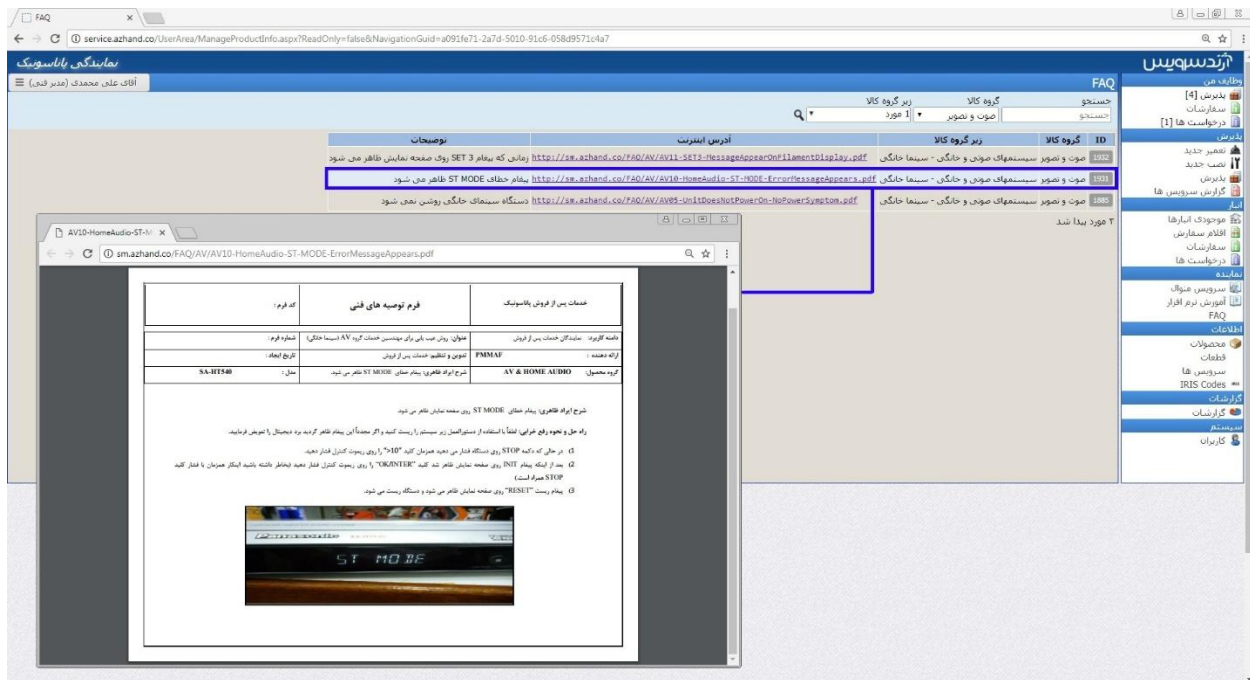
FAQ
service.azhand.co/UserArea/ManageProductInfo.aspx?ReadOnly=false&NavigationGuid=a091fe71-2a7d-5010-91c6-058d9571c4a7

آژندسرویس
نمایندگی پاناسونیک
آقای علی محمدی (مدیر فنی)

وظایف من
پذیرش [4]
سفارشات
درخواست ها [1]
پذیرش
تعمیر جدید
نصب جدید
پذیرش
گزارش سرویس ها
انبار
موجودی انبارها
اقلام سفارش
سفارشات
درخواست ها
نماینده
سرویس متوال
آموزش نرم افزار
FAQ
اطلاعات
محصولات
قطعات
سرویس ها
IRIS Codes
گزارشات
گزارشات
سیستم
کاربران

FAQ
جستجو
گروه کالا
زیر گروه کالا
جستجو
صوت و تصویر
1 مورد

| ID | گروه کالا | زیر گروه کالا | آدرس اینترنت | توضیحات |
|---|---|---|---|---|
| 1932 | صوت و تصویر | سیستمهای صوتی و خانگی - سینما خانگی | http://sm.azhand.co/FAQ/AV/AV11-SET3-MessageAppearOnFilamentDisplay.pdf | زمانی که پیغام SET 3 روی صفحه نمایش ظاهر می شود |
| 1931 | صوت و تصویر | سیستمهای صوتی و خانگی - سینما خانگی | http://sm.azhand.co/FAQ/AV/AV10-HomeAudio-ST-MODE-ErrorMessageAppears.pdf | پیغام خطای ST MODE ظاهر می شود |
| 1885 | صوت و تصویر | سیستمهای صوتی و خانگی - سینما خانگی | http://sm.azhand.co/FAQ/AV/AV05-UnitDoesNotPowerOn-NoPowerSymptom.pdf | دستگاه سینمای خانگی روشن نمی شود |

۳ مورد پیدا شد

AV10-HomeAudio-ST-M
sm.azhand.co/FAQ/AV/AV10-HomeAudio-ST-MODE-ErrorMessageAppears.pdf

| خدمات پس از فروش پاناسونیک | فرم توصیه های فنی | کد فرم : |
|---|---|---|
| دامنه کاربرد: نمایندگان خدمات پس از فروش | عنوان: روش عیب یابی برای مهندسین خدمات گروه AV (سینما خانگی) | شماره فرم : |
| ارائه دهنده : PMMAF | تدوین و تنظیم: خدمات پس از فروش | تاریخ ایجاد : |
| گروه محصول: AV & HOME AUDIO | شرح ایراد ظاهری: پیغام خطای ST MODE ظاهر می شود. | مدل : SA-HT540 |

شرح ایراد ظاهری: پیغام خطای ST MODE روی صفحه نمایش ظاهر می شود.

راه حل و نحوه رفع خرابی: لطفاً با استفاده از دستورالعمل زیر سیستم را ریست کنید و اگر مجدداً این پیغام ظاهر گردید برد دیجیتال را تعویض فرمایید.

1) در حالی که دکمه STOP روی دستگاه فشار می دهید همزمان کلید "10<" را روی ریموت کنترل فشار دهید.
2) بعد از اینکه پیغام INIT روی صفحه نمایش ظاهر شد کلید "OK/ENTER" را روی ریموت کنترل فشار دهید (بخاطر داشته باشید ابتکار همزمان با فشار کلید STOP همراه است.)
3) پیغام ریست "RESET" روی صفحه نمایش ظاهر می شود و دستگاه ریست می شود.

ST MODE